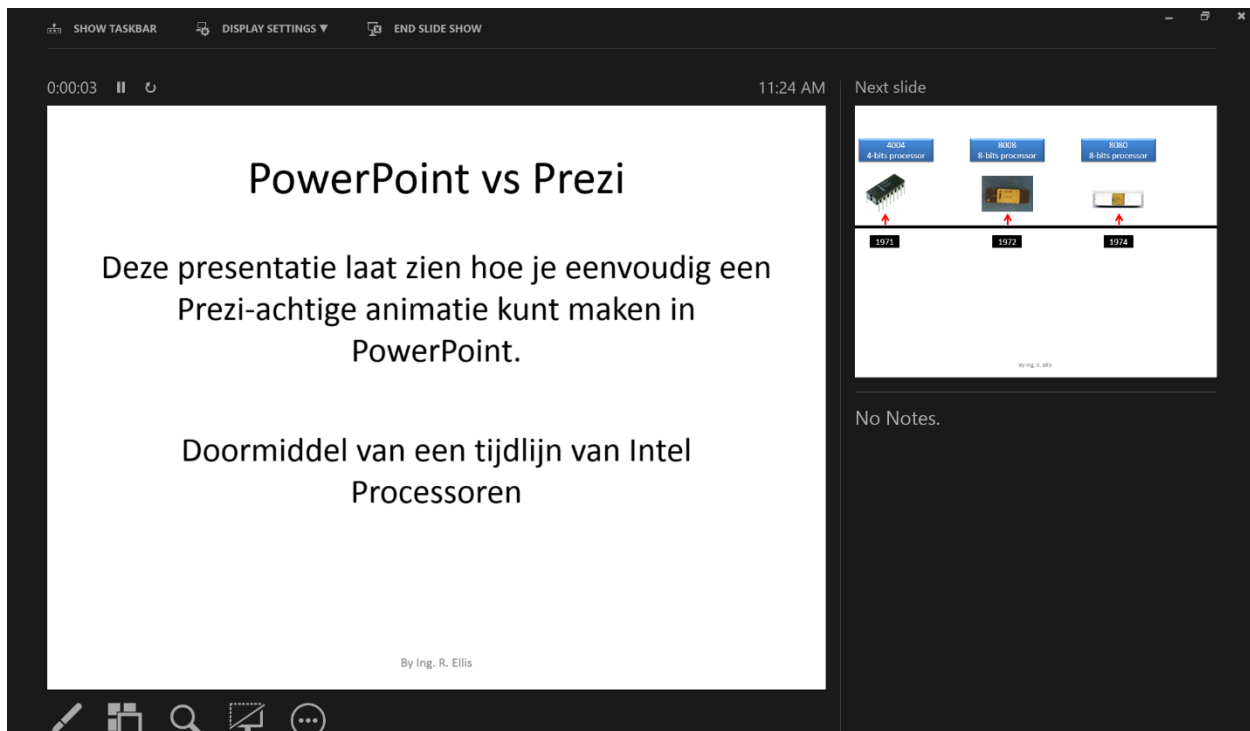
SHOW TASKBAR DISPLAY SETTINGS ▼ END SLIDE SHOW

0:00:03

11:24 AM

PowerPoint vs Prezi

Deze presentatie laat zien hoe je eenvoudig een Prezi-achtige animatie kunt maken in PowerPoint.

Doormiddel van een tijdlijn van Intel Processoren

By Ing. R. Ellis

Next slide

| 4004 4-bits processor | 8008 8-bits processor | 8080 8-bits processor |
|---|---|---|
| 1971 | 1972 | 1974 |

By Ing. R. Ellis

No Notes.